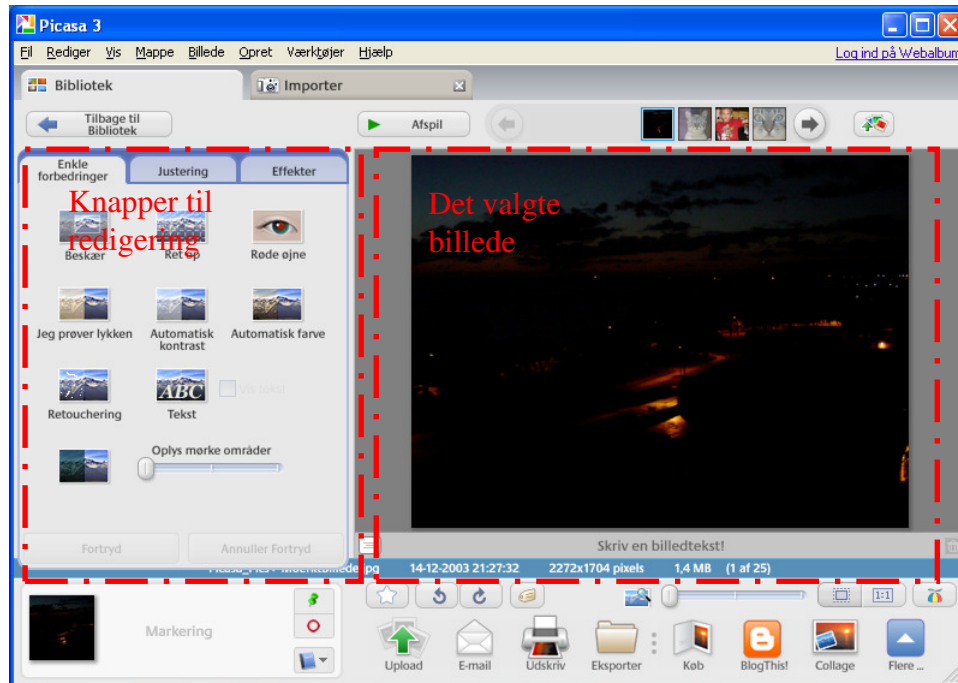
Picasa 3

Fil Rediger Vis Mappe Billede Opret Værktøjer Hjælp

Log ind på Webalbum

Bibliotek

Importer

Tilbage til Bibliotek

Afspil

Enkle forbedringer

Justering

Effekter

Knapper til redigering

Det valgte billede

Beskær

Ret op

Røde øjne

Jeg prøver lykken

Automatisk kontrast

Automatisk farve

Retouchering

Tekst

Vis tekst

Oplys mørke områder

Fortryd

Annuller Fortryd

Skriv en billedtekst!

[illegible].jpg 14-12-2003 21:27:32 2272x1704 pixels 1,4 MB (1 af 25)

Markering

1:1

Upload

E-mail

Udskriv

Eksporter

Køb

BlogThis!

Collage

Flere ...